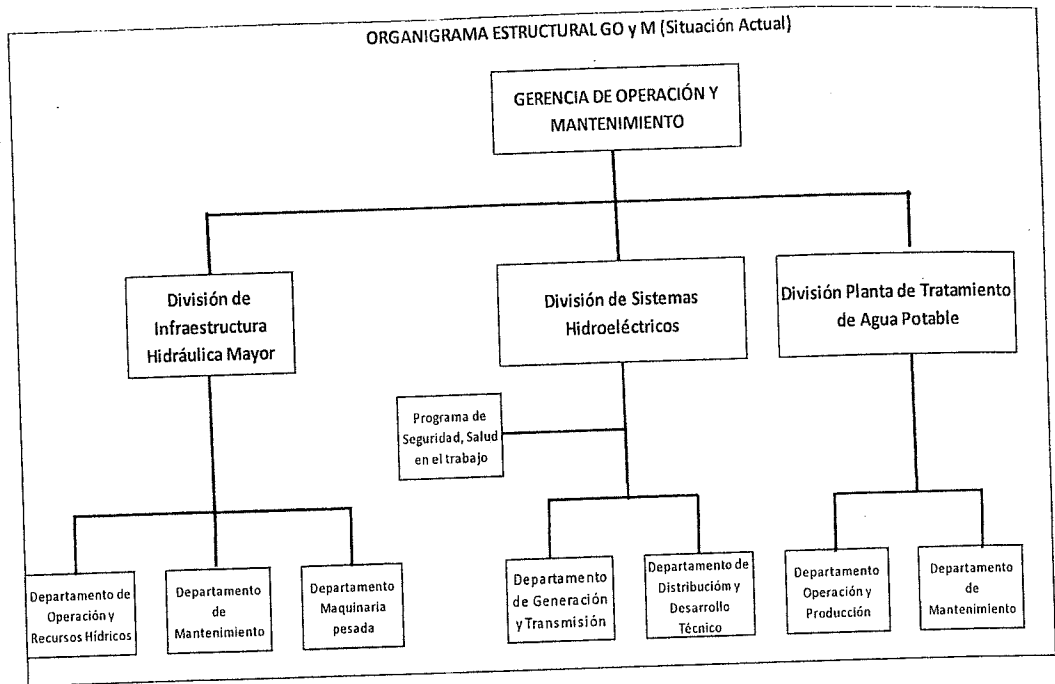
ORGANIGRAMA ESTRUCTURAL GO y M (Situación Actual)

GERENCIA DE OPERACIÓN Y MANTENIMIENTO

División de Infraestructura Hidráulica Mayor

División de Sistemas Hidroeléctricos

División Planta de Tratamiento de Agua Potable

Programa de Seguridad, Salud en el trabajo

Departamento de Operación y Recursos Hídricos

Departamento de Mantenimiento

Departamento Maquinaria pesada

Departamento de Generación y Transmisión

Departamento de Distribucióm y Desarrollo Técnico

Departamento Operación y Producción

Departamento de Mantenimiento